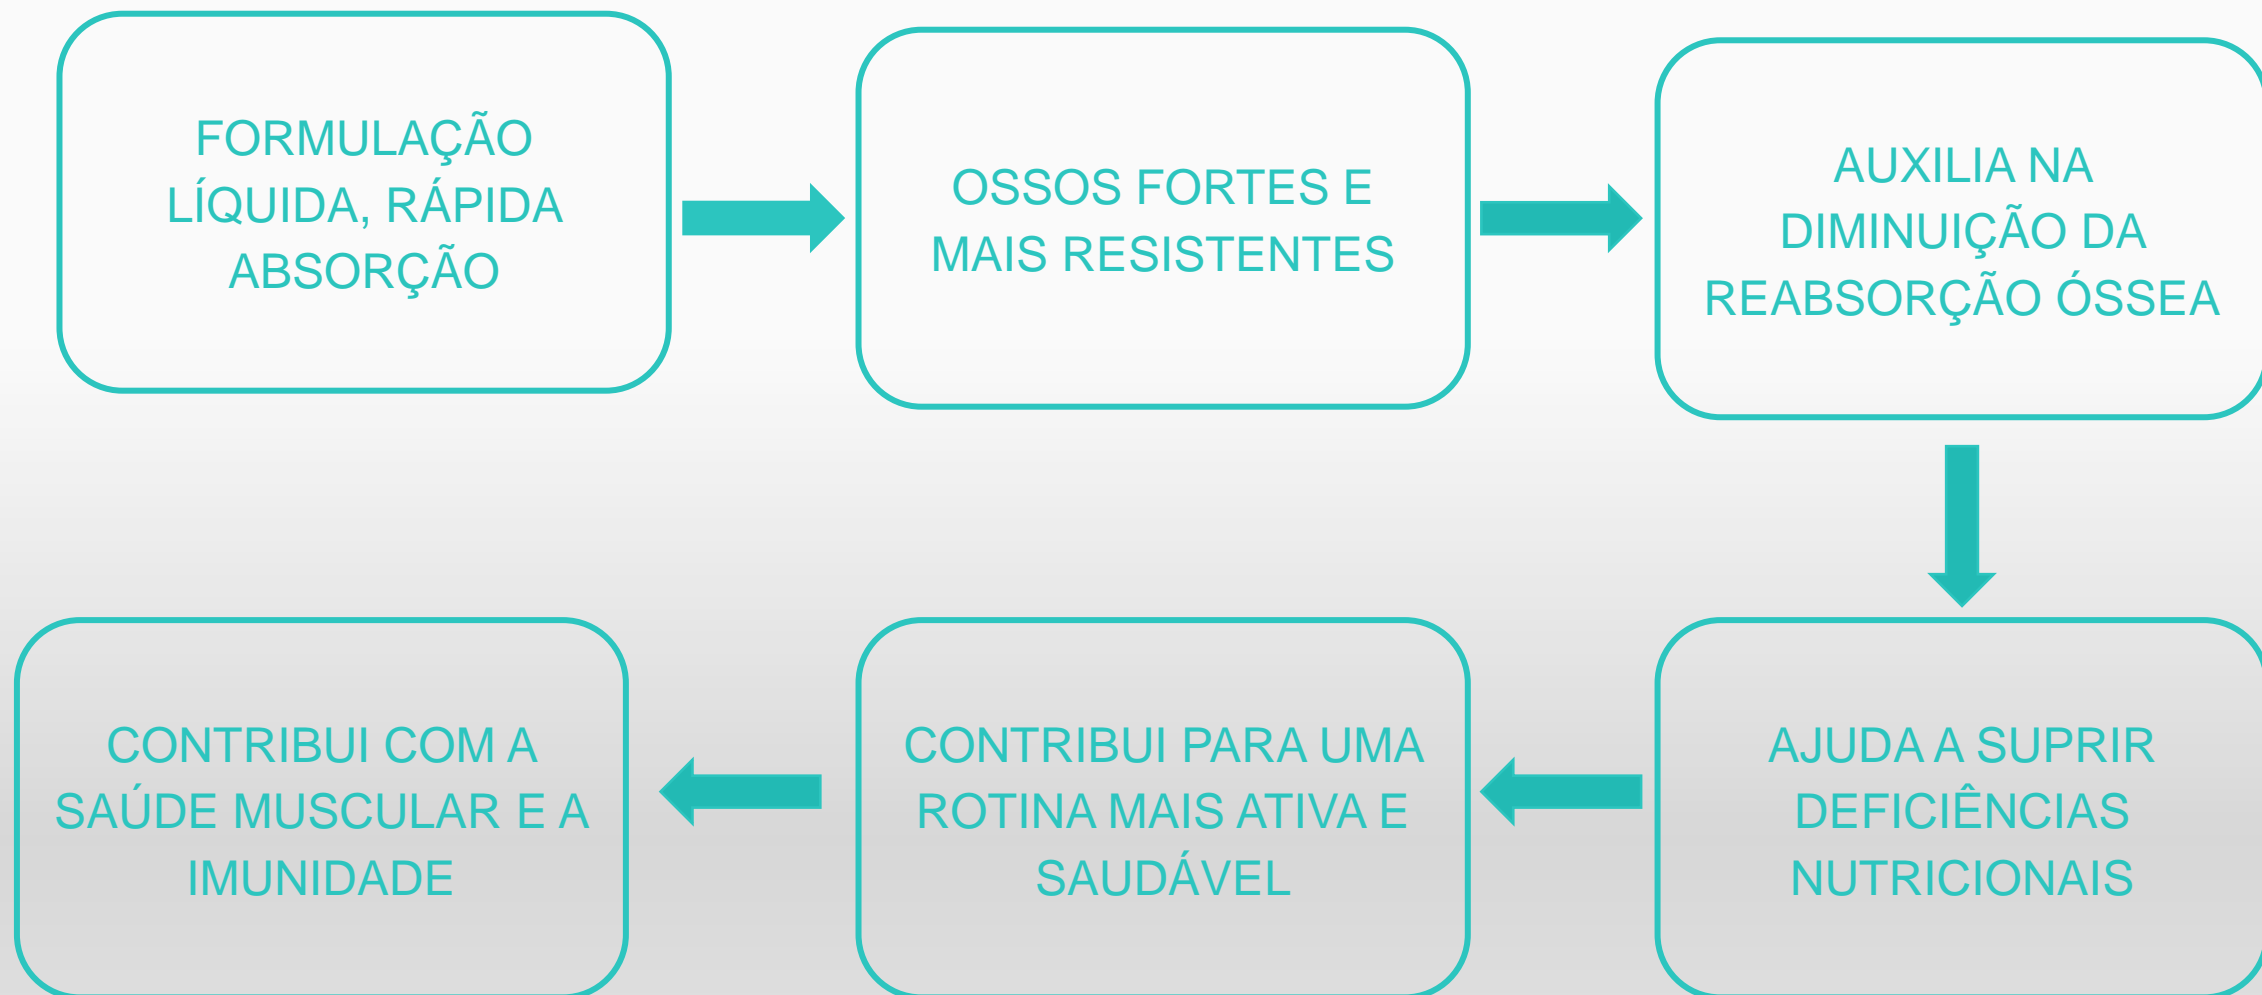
FORMULAÇÃO LÍQUIDA, RÁPIDA ABSORÇÃO

OSSOS FORTES E MAIS RESISTENTES

AUXILIA NA DIMINUIÇÃO DA REABSORÇÃO ÓSSEA

AJUDA A SUPRIR DEFICIÊNCIAS NUTRICIONAIS

CONTRIBUI PARA UMA ROTINA MAIS ATIVA E SAUDÁVEL

CONTRIBUI COM A SAÚDE MUSCULAR E A IMUNIDADE